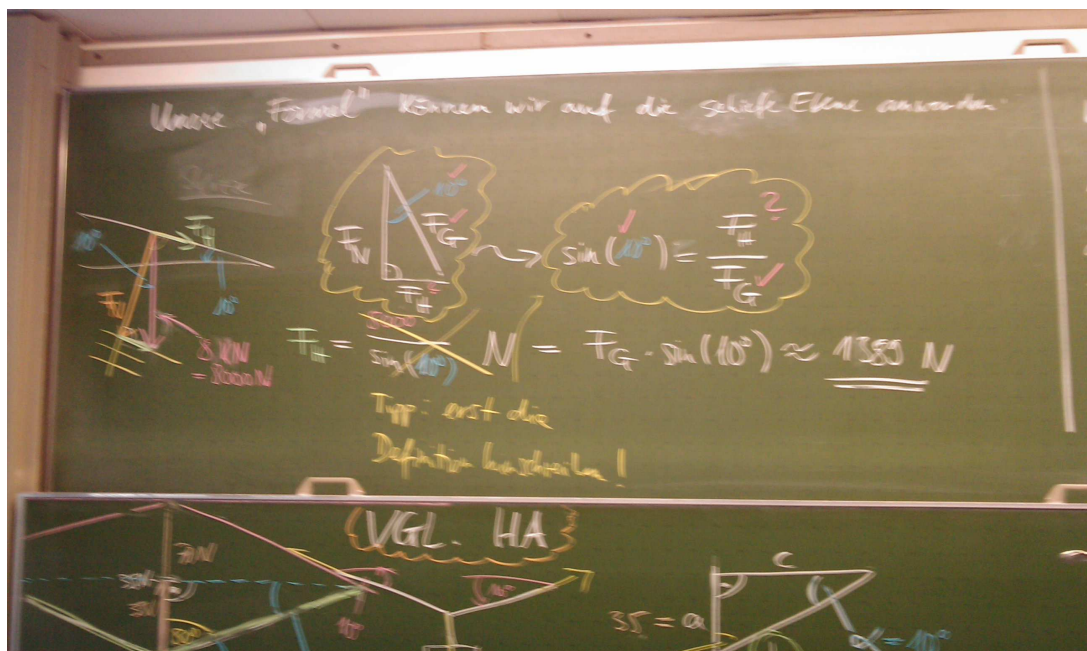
Unsere „Formel" können wir auf die schiefe Ebene anwenden:

Skizze

$10°$

$F_H$

$F_N$

$F_G$

$10°$

$8 kN = 8000 N$

$F_N$

$10°$

$F_G$

$F_H$

$\sin(10°) = \frac{F_H}{F_G}$

$F_H = \frac{8000}{\sin(10°)} N = F_G \cdot \sin(10°) \approx 1389 N$

Tipp: erst die Definition hinschreiben!

VGL. HA

$30 N$

$35 N$

$35 N$

$80°$

$10°$

$35 = a$

$c$

$\alpha = 40°$